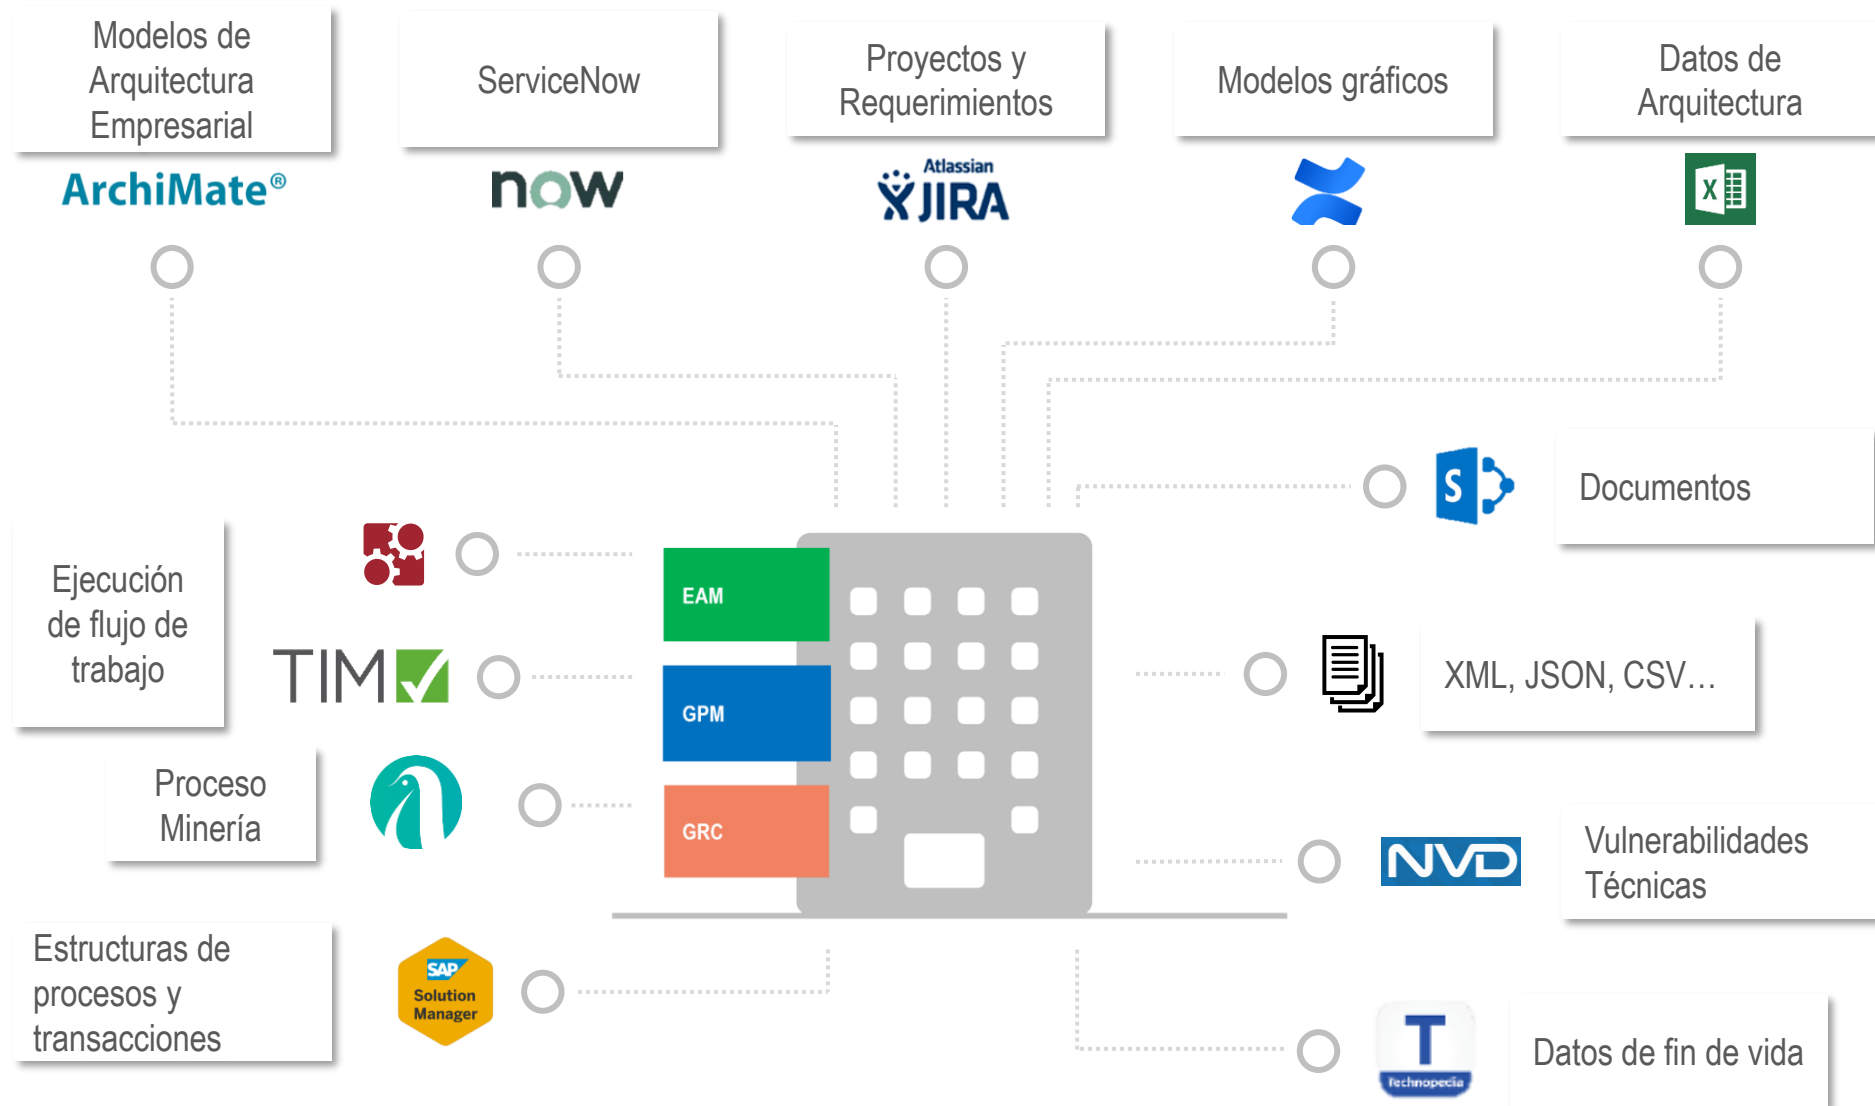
Modelos de Arquitectura Empresarial

ArchiMate®

ServiceNow

now

Proyectos y Requerimientos

Atlassian JIRA

Modelos gráficos

Datos de Arquitectura

X

Documentos

S

Ejecución de flujo de trabajo

TIM

EAM

GPM

GRC

XML, JSON, CSV…

Proceso Minería

Vulnerabilidades Técnicas

NVD

Estructuras de procesos y transacciones

SAP Solution Manager

Datos de fin de vida

T

Technopedia